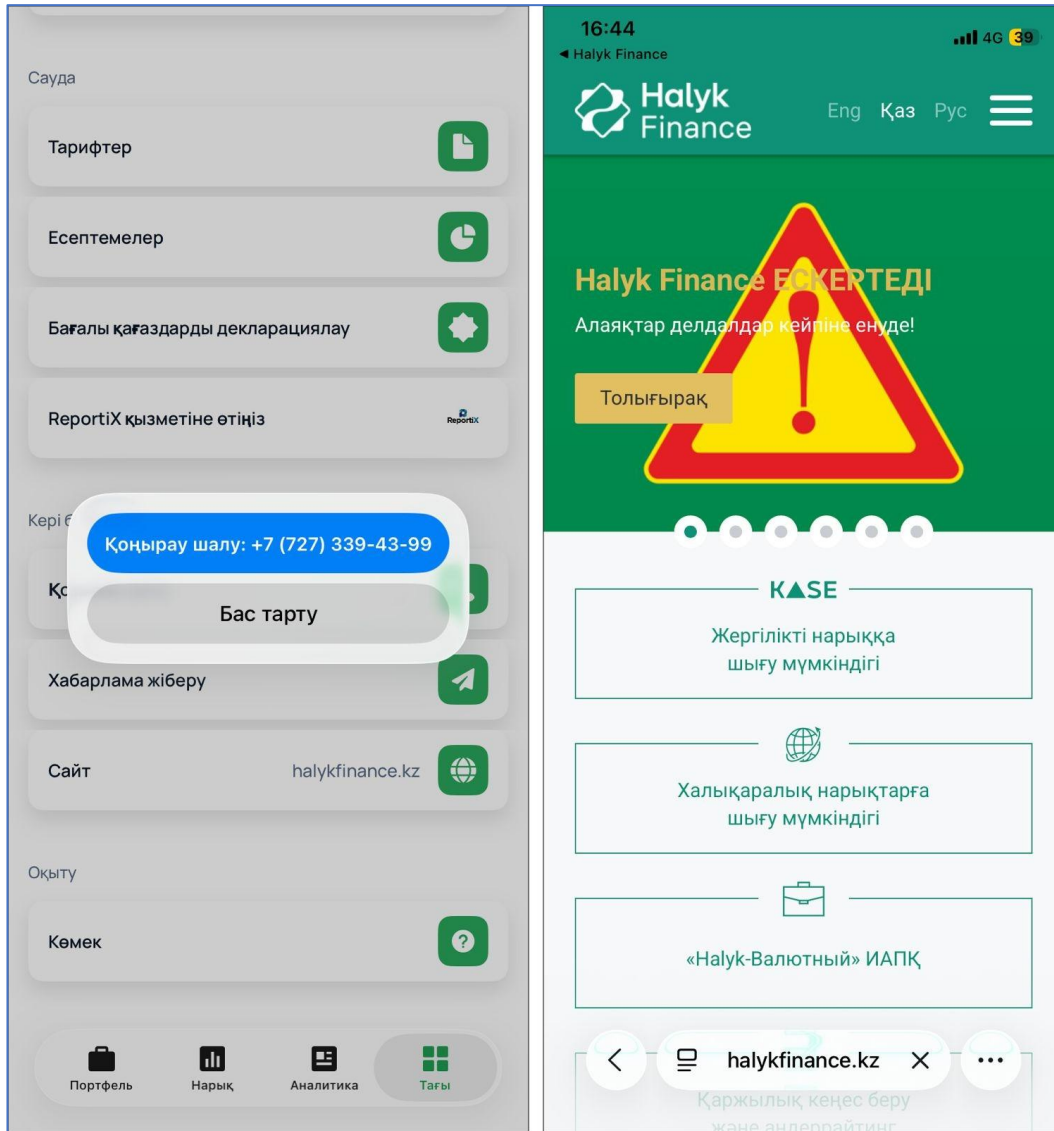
Сауда

Тарифтер

Есептемелер

Бағалы қағаздарды декларациялау

ReportiX қызметіне өтіңіз

ReportiX

Кері б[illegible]

Қоңырау шалу: +7 (727) 339-43-99

Қо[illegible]

Бас тарту

Хабарлама жіберу

Сайт halykfinance.kz

Оқыту

Көмек

Портфель Нарық Аналитика Тағы

16:44
◂ Halyk Finance
4G 39

Halyk Finance

Eng Қаз Рус

Halyk Finance ЕСКЕРТЕДІ

Алаяқтар делдалдар кейпіне енуде!

Толығырақ

KASE

Жергілікті нарыққа шығу мүмкіндігі

Халықаралық нарықтарға шығу мүмкіндігі

«Halyk-Валютный» ИАПҚ

halykfinance.kz

Қаржылық кеңес беру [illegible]